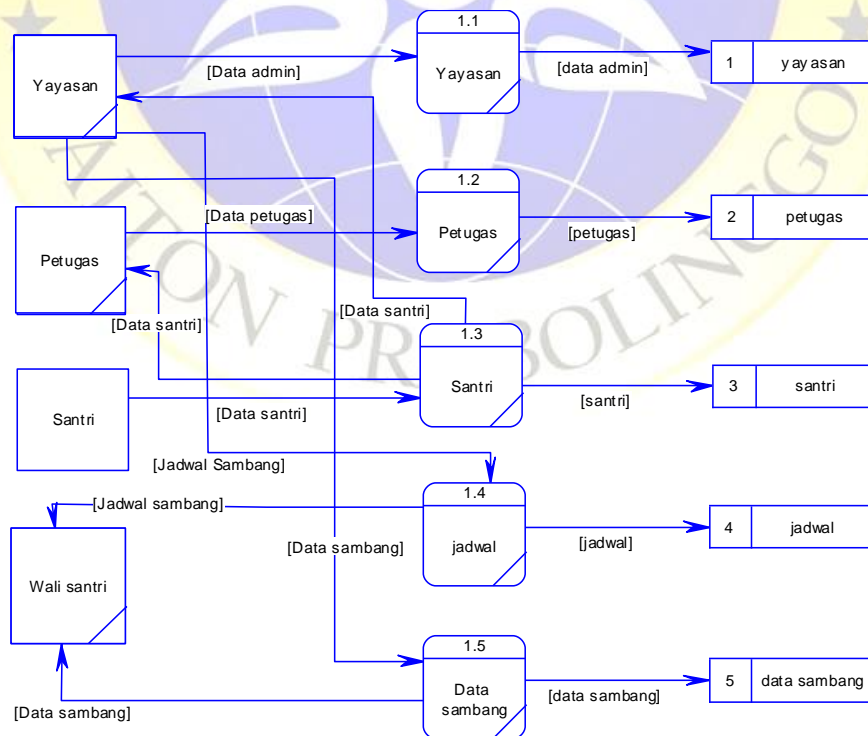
Yayasan

[Data admin]

1.1

Yayasan

[data admin]

1 yayasan

1.2

[Data petugas]

Petugas

Petugas

[petugas]

2 petugas

[Data santri]

[Data santri]

1.3

Santri

Santri

[Data santri]

[santri]

3 santri

[Jadwal Sambang]

1.4

[Jadwal sambang]

jadwal

[jadwal]

4 jadwal

[Data sambang]

Wali santri

1.5

Data sambang

[data sambang]

5 data sambang

[Data sambang]